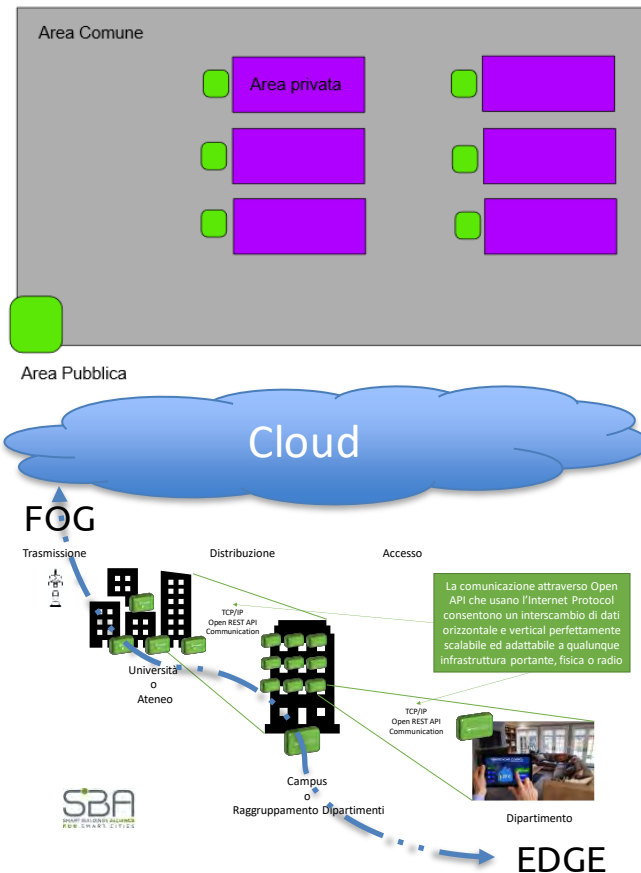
Area Comune

Area privata

Area Pubblica

Cloud

FOG

Trasmissione

Distribuzione

Accesso

La comunicazione attraverso Open API che usano l'Internet Protocol consentono un interscambio di dati orizzontale e vertical perfettamente scalabile ed adattabile a qualunque infrastruttura portante, fisica o radio

TCP/IP
Open REST API
Communication

Universita
o
Ateneo

TCP/IP
Open REST API
Communication

Campus
o
Raggruppamento Dipartimenti

Dipartimento

SBA
SMART BUILDING ALLIANCE
FOR SMART CITIES

EDGE